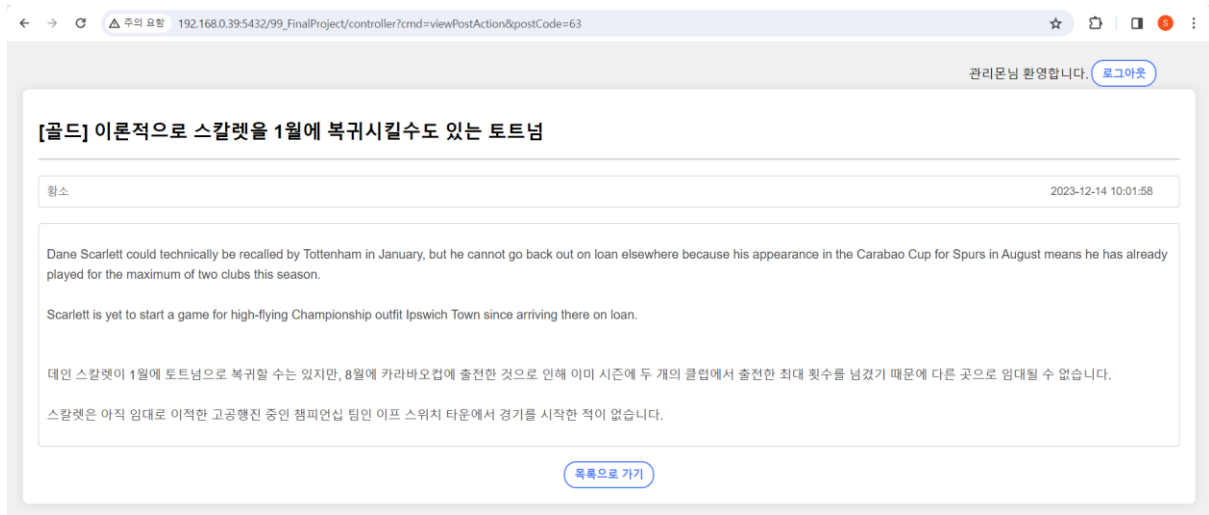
주의 요함 192.168.0.39:5432/99_FinalProject/controller?cmd=viewPostAction&postCode=63

S

관리몬님 환영합니다. 로그아웃

[골드] 이론적으로 스칼렛을 1월에 복귀시킬수도 있는 토트넘

황소

2023-12-14 10:01:58

Dane Scarlett could technically be recalled by Tottenham in January, but he cannot go back out on loan elsewhere because his appearance in the Carabao Cup for Spurs in August means he has already played for the maximum of two clubs this season.

Scarlett is yet to start a game for high-flying Championship outfit Ipswich Town since arriving there on loan.

데인 스칼렛이 1월에 토트넘으로 복귀할 수는 있지만, 8월에 카라바오컵에 출전한 것으로 인해 이미 시즌에 두 개의 클럽에서 출전한 최대 횟수를 넘겼기 때문에 다른 곳으로 임대될 수 없습니다.

스칼렛은 아직 임대로 이적한 고공행진 중인 챔피언십 팀인 이프 스위치 타운에서 경기를 시작한 적이 없습니다.

목록으로 가기